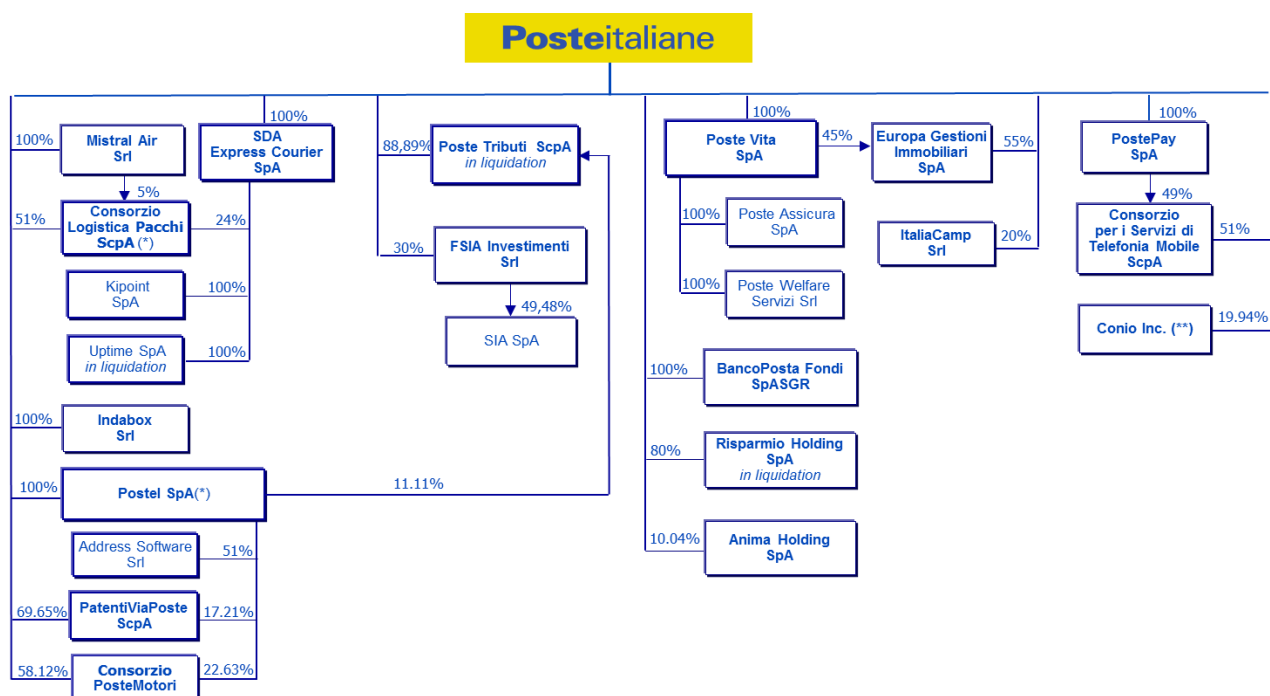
Posteitaliane

100%
Mistral Air Srl

100%
SDA Express Courier SpA

5%

51%
Consorzio Logistica Pacchi ScpA (*)
24%

Kipoint SpA
100%

Uptime SpA
in liquidation
100%

100%
Indabox Srl

100%
Postel SpA(*)
11.11%

Address Software Srl
51%

69.65%
PatentiViaPoste ScpA
17.21%

58.12%
Consorzio PosteMotori
22.63%

88,89%
Poste Tributi ScpA
in liquidation

30%
FSIA Investimenti Srl

49,48%
SIA SpA

100%
Poste Vita SpA
45%
Europa Gestioni Immobiliari SpA
55%

100%
Poste Assicura SpA

100%
Poste Welfare Servizi Srl

ItaliaCamp Srl
20%

100%
BancoPosta Fondi SpASGR

80%
Risparmio Holding SpA
in liquidation

10.04%
Anima Holding SpA

100%
PostePay SpA

49%
Consorzio per i Servizi di Telefonia Mobile ScpA
51%

Conio Inc. (**)
19.94%